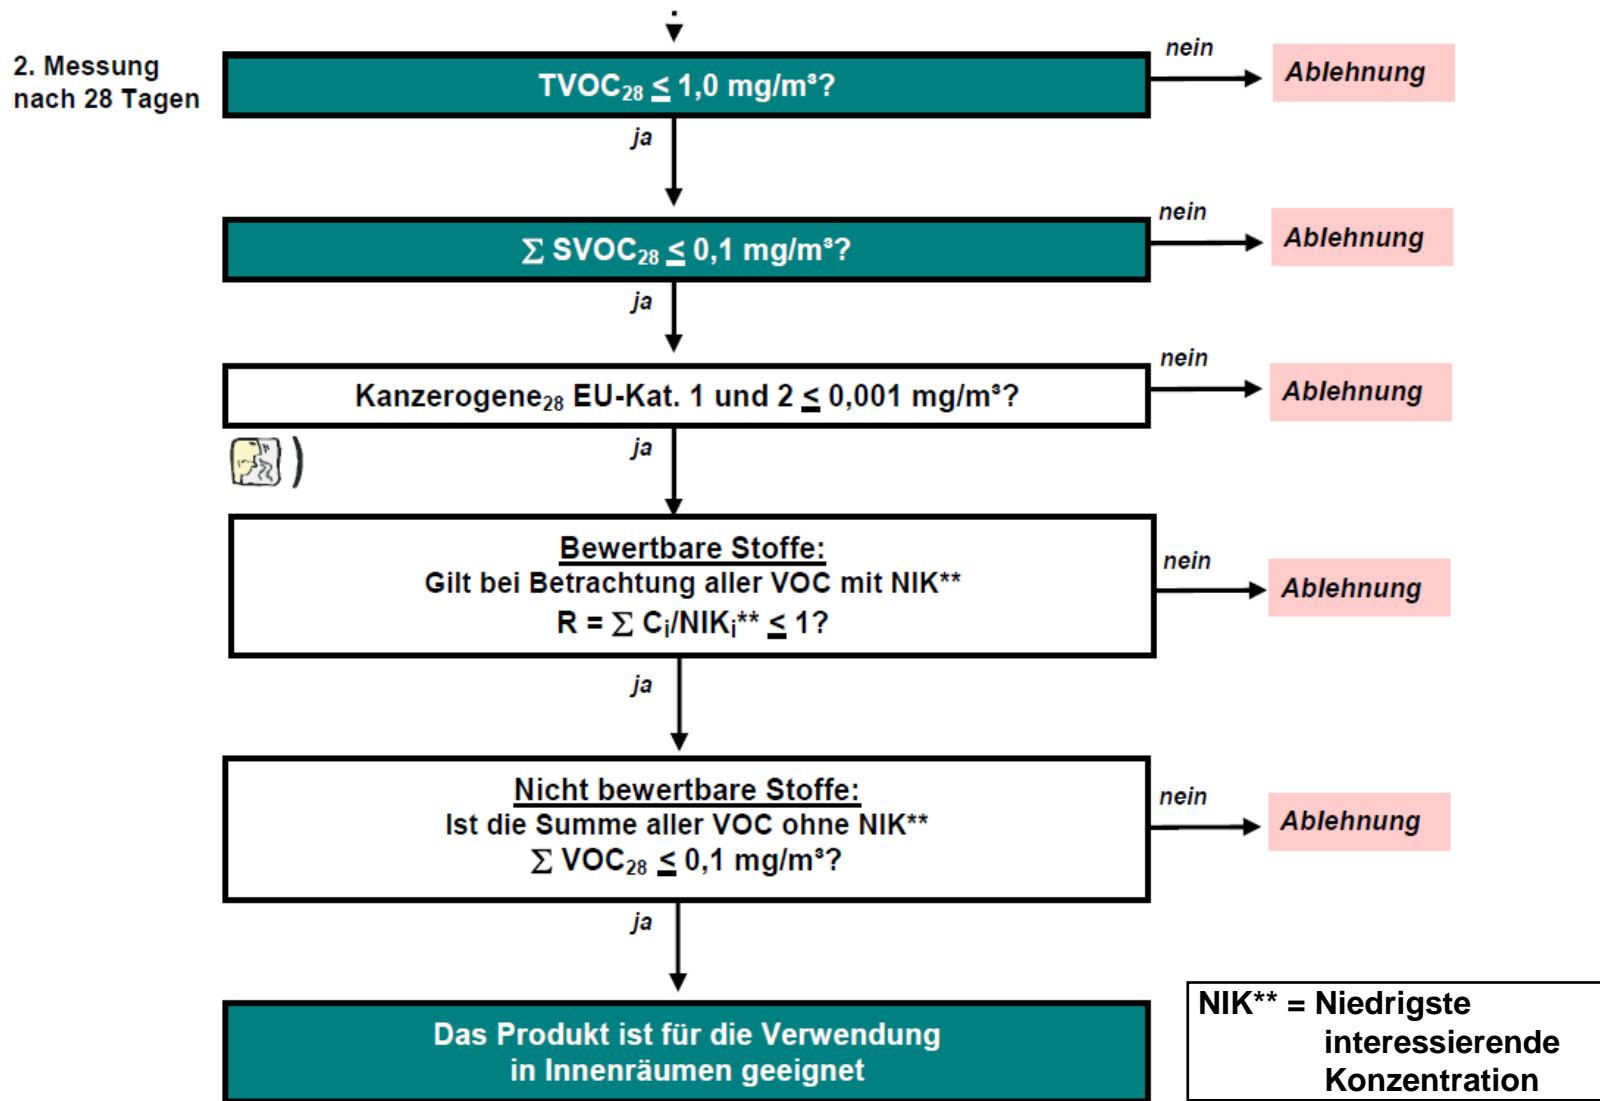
2. Messung nach 28 Tagen

TVOC$_{28}$ $\leq$ 1,0 mg/m³?

nein

Ablehnung

ja

$\sum$ SVOC$_{28}$ $\leq$ 0,1 mg/m³?

nein

Ablehnung

ja

Kanzerogene$_{28}$ EU-Kat. 1 und 2 $\leq$ 0,001 mg/m³?

nein

Ablehnung

ja

Bewertbare Stoffe:
Gilt bei Betrachtung aller VOC mit NIK**
R = $\sum$ C$_i$/NIK$_i$** $\leq$ 1?

nein

Ablehnung

ja

Nicht bewertbare Stoffe:
Ist die Summe aller VOC ohne NIK**
$\sum$ VOC$_{28}$ $\leq$ 0,1 mg/m³?

nein

Ablehnung

ja

Das Produkt ist für die Verwendung in Innenräumen geeignet

NIK** = Niedrigste interessierende Konzentration